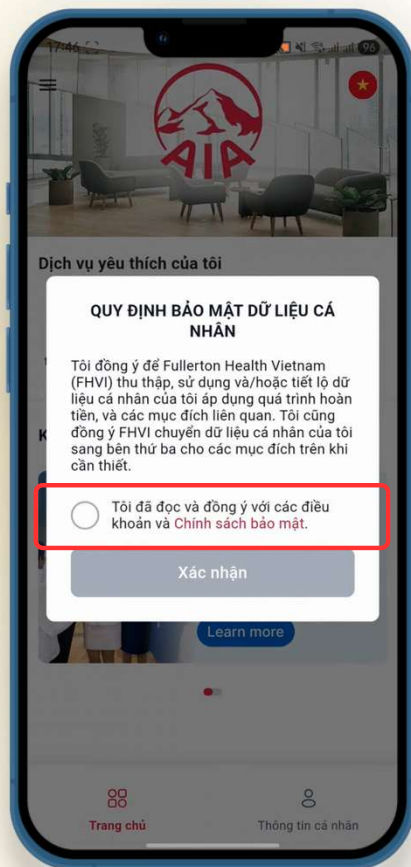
17:46

96

AIA

Dịch vụ yêu thích của tôi

QUY ĐỊNH BẢO MẬT DỮ LIỆU CÁ NHÂN

Tôi đồng ý để Fullerton Health Vietnam (FHVI) thu thập, sử dụng và/hoặc tiết lộ dữ liệu cá nhân của tôi áp dụng quá trình hoàn tiền, và các mục đích liên quan. Tôi cũng đồng ý FHVI chuyển dữ liệu cá nhân của tôi sang bên thứ ba cho các mục đích trên khi cần thiết.

Tôi đã đọc và đồng ý với các điều khoản và Chính sách bảo mật.

Xác nhận

Learn more

Trang chủ

Thông tin cá nhân